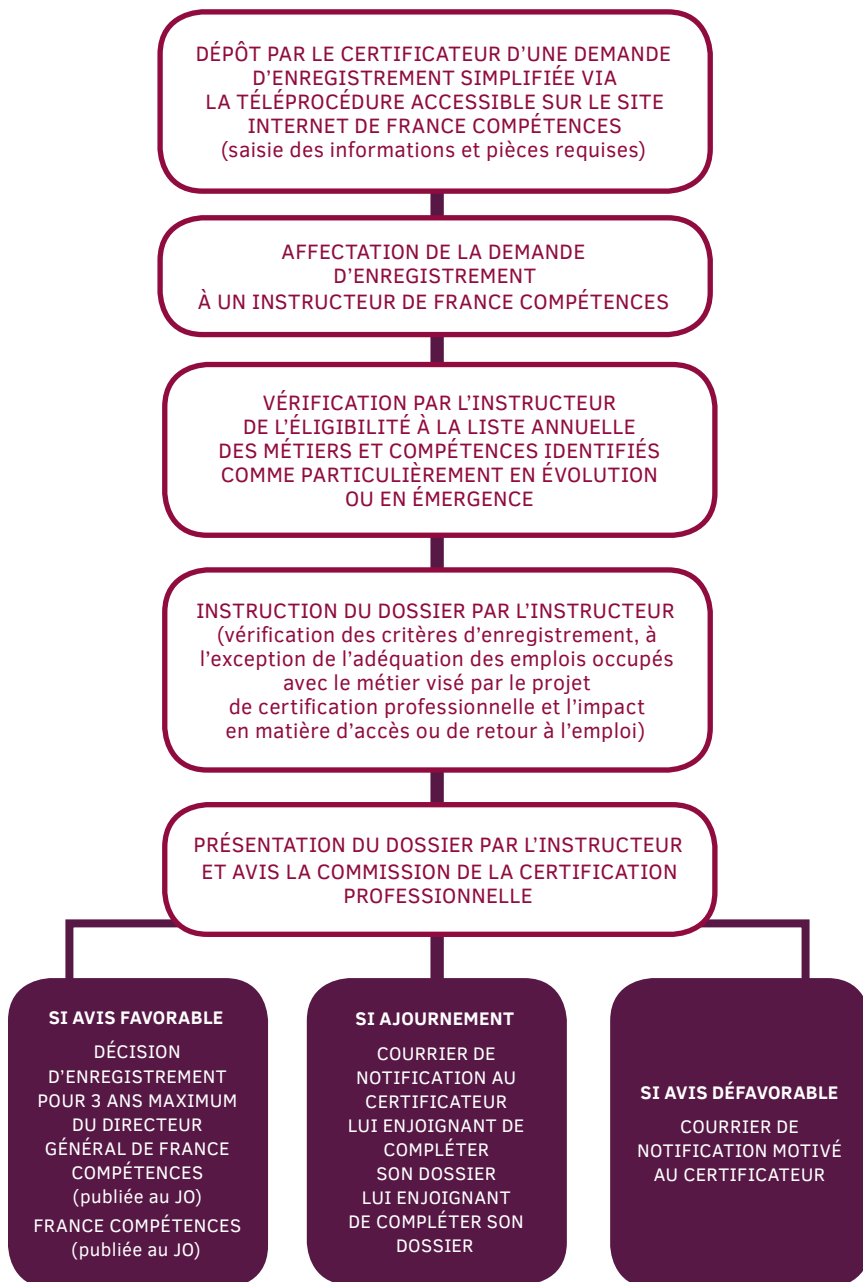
DÉPÔT PAR LE CERTIFICATEUR D'UNE DEMANDE D'ENREGISTREMENT SIMPLIFIÉE VIA LA TÉLÉPROCÉDURE ACCESSIBLE SUR LE SITE INTERNET DE FRANCE COMPÉTENCES (saisie des informations et pièces requises)

AFFECTATION DE LA DEMANDE D'ENREGISTREMENT À UN INSTRUCTEUR DE FRANCE COMPÉTENCES

VÉRIFICATION PAR L'INSTRUCTEUR DE L'ÉLIGIBILITÉ À LA LISTE ANNUELLE DES MÉTIERS ET COMPÉTENCES IDENTIFIÉS COMME PARTICULIÈREMENT EN ÉVOLUTION OU EN ÉMERGENCE

INSTRUCTION DU DOSSIER PAR L'INSTRUCTEUR (vérification des critères d'enregistrement, à l'exception de l'adéquation des emplois occupés avec le métier visé par le projet de certification professionnelle et l'impact en matière d'accès ou de retour à l'emploi)

PRÉSENTATION DU DOSSIER PAR L'INSTRUCTEUR ET AVIS LA COMMISSION DE LA CERTIFICATION PROFESSIONNELLE

SI AVIS FAVORABLE

DÉCISION D'ENREGISTREMENT POUR 3 ANS MAXIMUM DU DIRECTEUR GÉNÉRAL DE FRANCE COMPÉTENCES (publiée au JO)
FRANCE COMPÉTENCES (publiée au JO)

SI AJOURNEMENT

COURRIER DE NOTIFICATION AU CERTIFICATEUR LUI ENJOIGNANT DE COMPLÉTER SON DOSSIER LUI ENJOIGNANT DE COMPLÉTER SON DOSSIER

SI AVIS DÉFAVORABLE

COURRIER DE NOTIFICATION MOTIVÉ AU CERTIFICATEUR